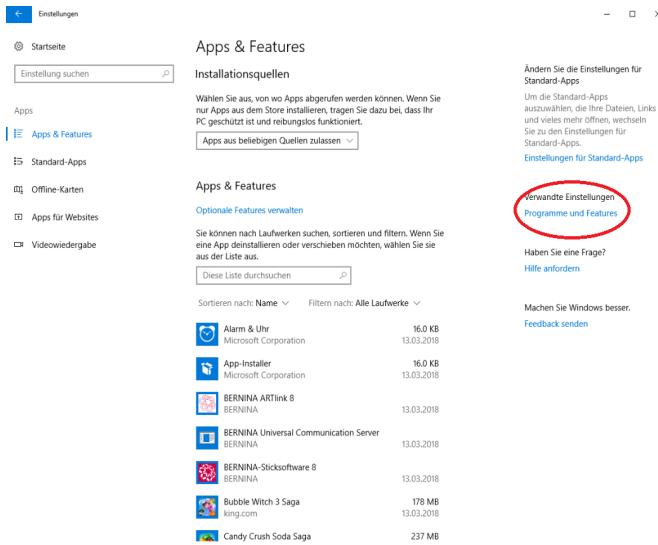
Einstellungen

Startseite

Einstellung suchen

Apps

Apps & Features

Standard-Apps

Offline-Karten

Apps für Websites

Videowiedergabe

Apps & Features

Installationsquellen

Wählen Sie aus, von wo Apps abgerufen werden können. Wenn Sie nur Apps aus dem Store installieren, tragen Sie dazu bei, dass Ihr PC geschützt ist und reibungslos funktioniert.

Apps aus beliebigen Quellen zulassen

Apps & Features

Optionale Features verwalten

Sie können nach Laufwerken suchen, sortieren und filtern. Wenn Sie eine App deinstallieren oder verschieben möchten, wählen Sie sie aus der Liste aus.

Diese Liste durchsuchen

Sortieren nach: Name

Filtern nach: Alle Laufwerke

Alarm & Uhr
Microsoft Corporation
16.0 KB
13.03.2018

App-Installer
Microsoft Corporation
16.0 KB
13.03.2018

BERNINA ARTlink 8
BERNINA
13.03.2018

BERNINA Universal Communication Server
BERNINA
13.03.2018

BERNINA-Sticksoftware 8
BERNINA
13.03.2018

Bubble Witch 3 Saga
king.com
178 MB
13.03.2018

Candy Crush Soda Saga
237 MB

Ändern Sie die Einstellungen für Standard-Apps

Um die Standard-Apps auszuwählen, die Ihre Dateien, Links und vieles mehr öffnen, wechseln Sie zu den Einstellungen für Standard-Apps.

Einstellungen für Standard-Apps

Verwandte Einstellungen

Programme und Features

Haben Sie eine Frage?

Hilfe anfordern

Machen Sie Windows besser.

Feedback senden